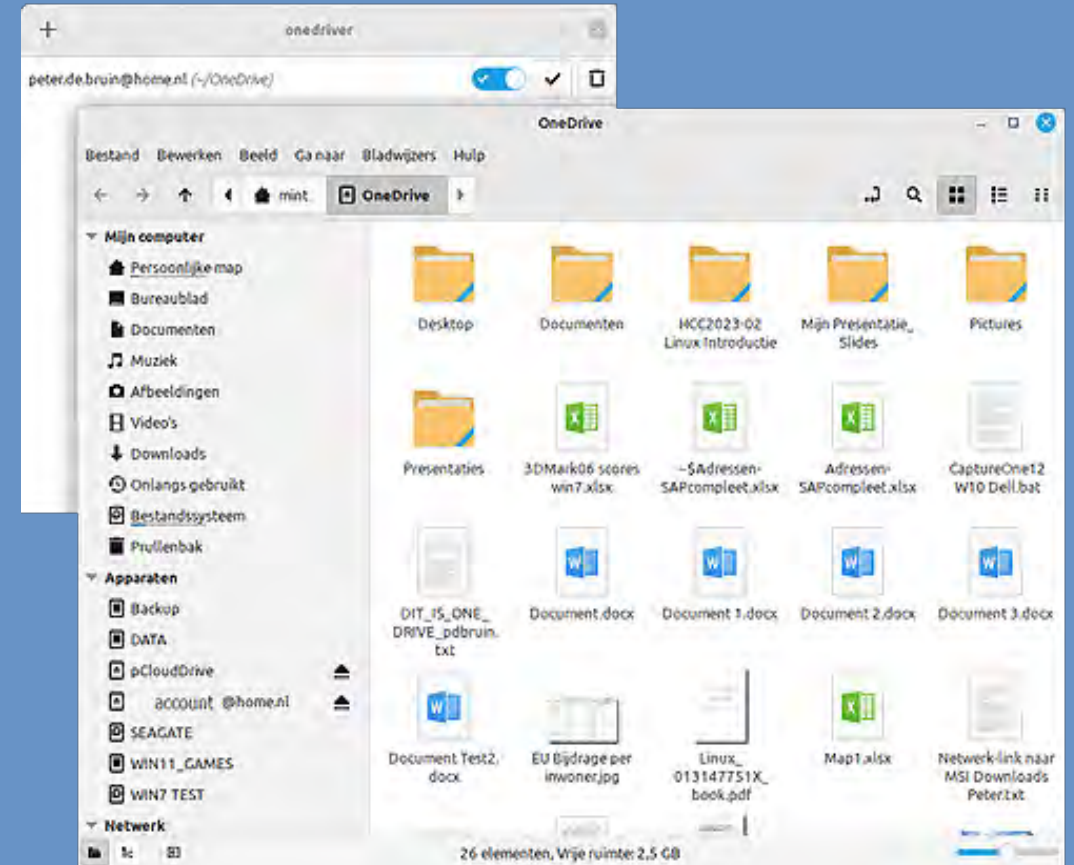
onedriver

peter.de.bruin@home.nl (~/OneDrive)

OneDrive

Bestand Bewerken Beeld Ga naar Bladwijzers Hulp

mint OneDrive

Mijn computer
Persoonlijke map
Bureaublad
Documenten
Muziek
Afbeeldingen
Video's
Downloads
Onlangs gebruikt
Bestandssysteem
Prullenbak
Apparaten
Backup
DATA
pCloudDrive
account @home.nl
SEAGATE
WIN11_GAMES
WIN7 TEST
Netwerk

Desktop
Documenten
HCC2023-02 Linux Introductie
Mijn Presentatie_ Slides
Pictures
Presentaties
3DMark06 scores win7.xlsx
~$Adressen-SAPcompleet.xlsx
Adressen-SAPcompleet.xlsx
CaptureOne12 W10 Dell.bat
DIT_IS_ONE_DRIVE_pdbruin.txt
Document.docx
Document 1.docx
Document 2.docx
Document 3.docx
Document Test2.docx
EU Bijdrage per inwoner.jpg
Linux_013147751X_book.pdf
Map1.xlsx
Netwerk-link naar MSI Downloads Peter.txt

26 elementen, Vrije ruimte: 2,5 GB